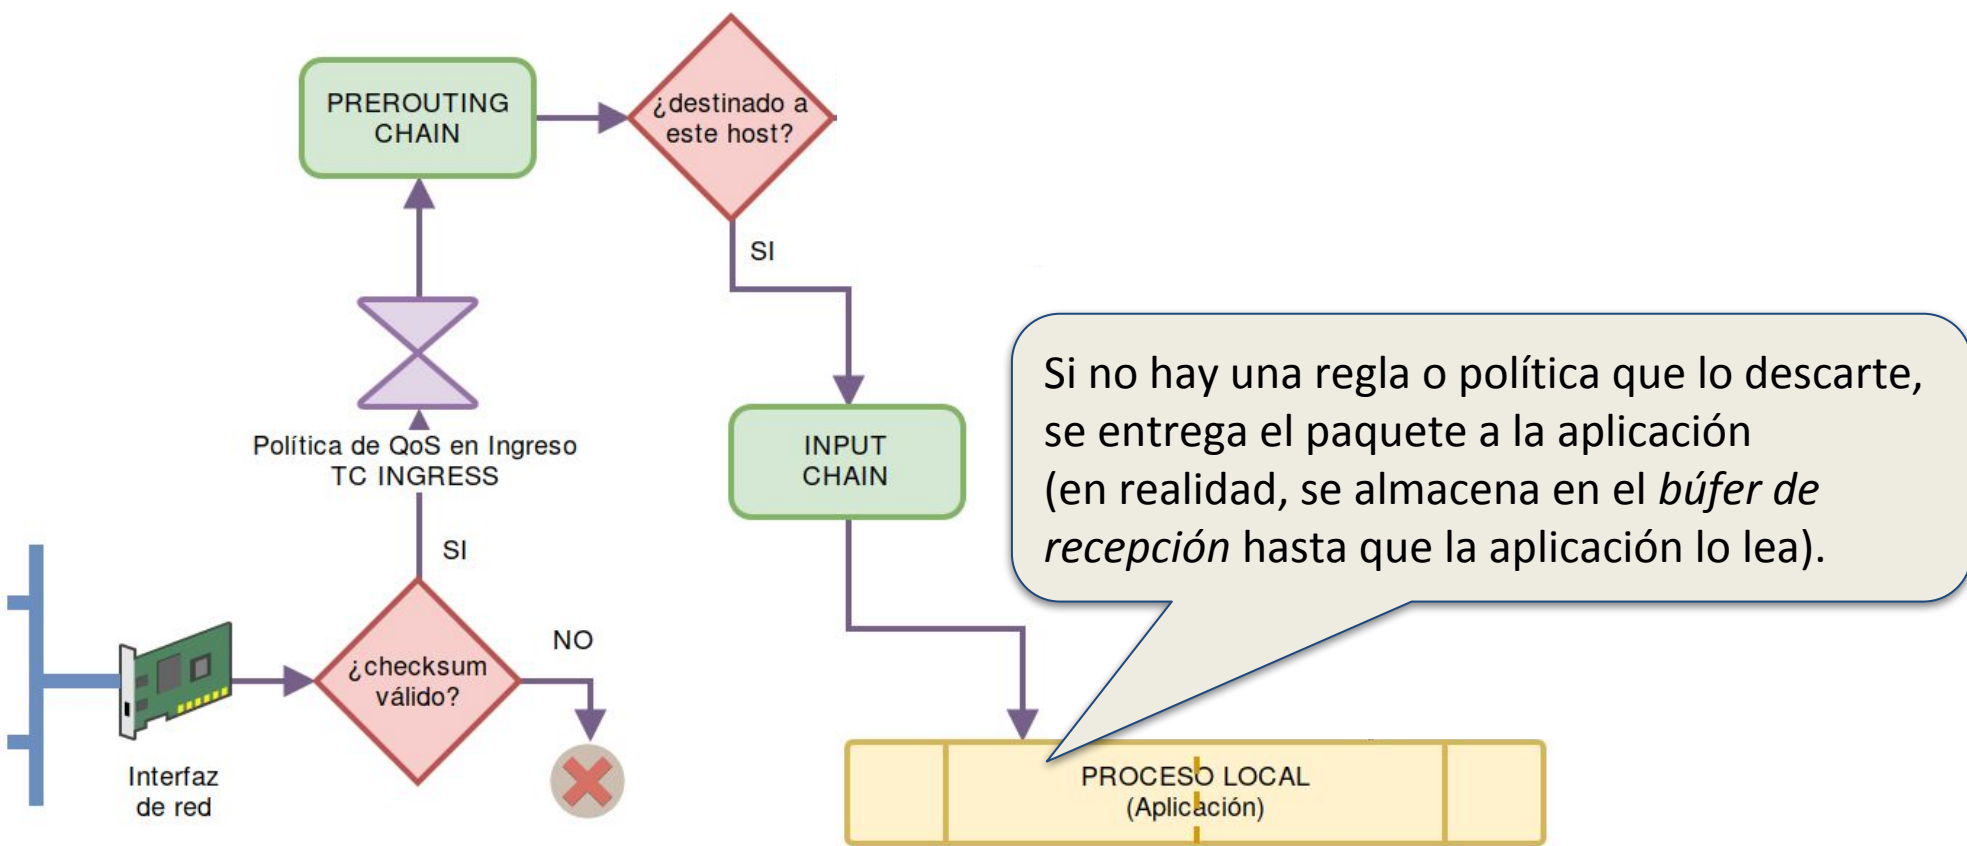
PREROUTING CHAIN

¿destinado a este host?

SI

Política de QoS en Ingreso
TC INGRESS

SI

INPUT CHAIN

Si no hay una regla o política que lo descarte, se entrega el paquete a la aplicación (en realidad, se almacena en el *búfer de recepción* hasta que la aplicación lo lea).

¿checksum válido?

NO

Interfaz de red

PROCESO LOCAL
(Aplicación)